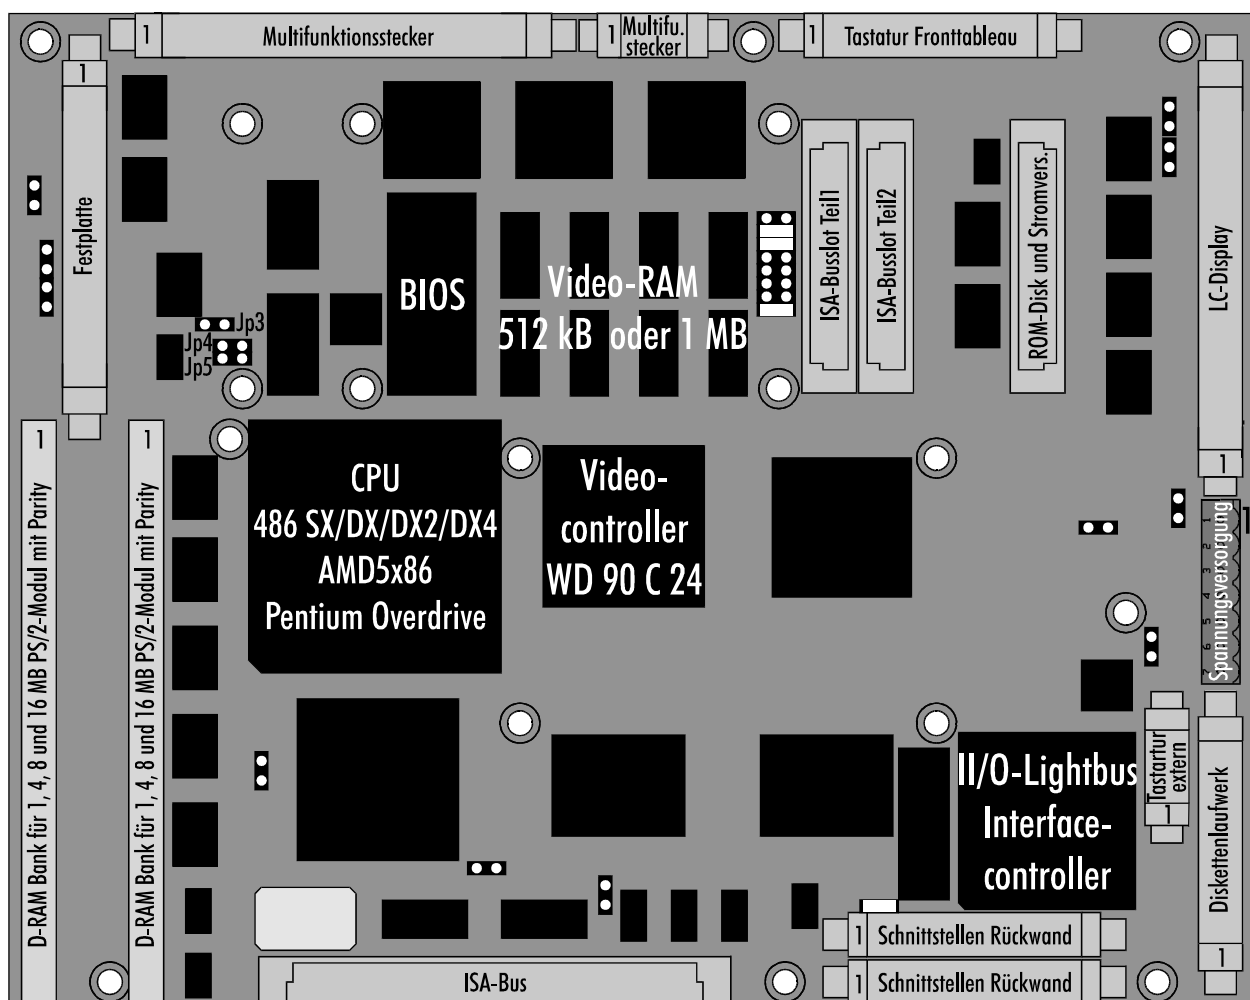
1 Multifunktionsstecker 1 Multifu. stecker 1 Tastatur Fronttableau

1

Festplatte

BIOS

Video-RAM
512 kB oder 1 MB

ISA-Busslot Teil1

ISA-Busslot Teil2

ROM-Disk und Stromvers.

LC-Display

Jp3
Jp4
Jp5

1
D-RAM Bank für 1, 4, 8 und 16 MB PS/2-Modul mit Parity

1
D-RAM Bank für 1, 4, 8 und 16 MB PS/2-Modul mit Parity

CPU
486 SX/DX/DX2/DX4
AMD5x86
Pentium Overdrive

Video-
controller
WD 90 C 24

1

Spannungsversorgung
1 2 3 4 5 6 7

1

II/O-Lightbus
Interface-
controller

Tastatur extern
1

Diskettenlaufwerk
1

1 Schnittstellen Rückwand
1 Schnittstellen Rückwand

ISA-Bus